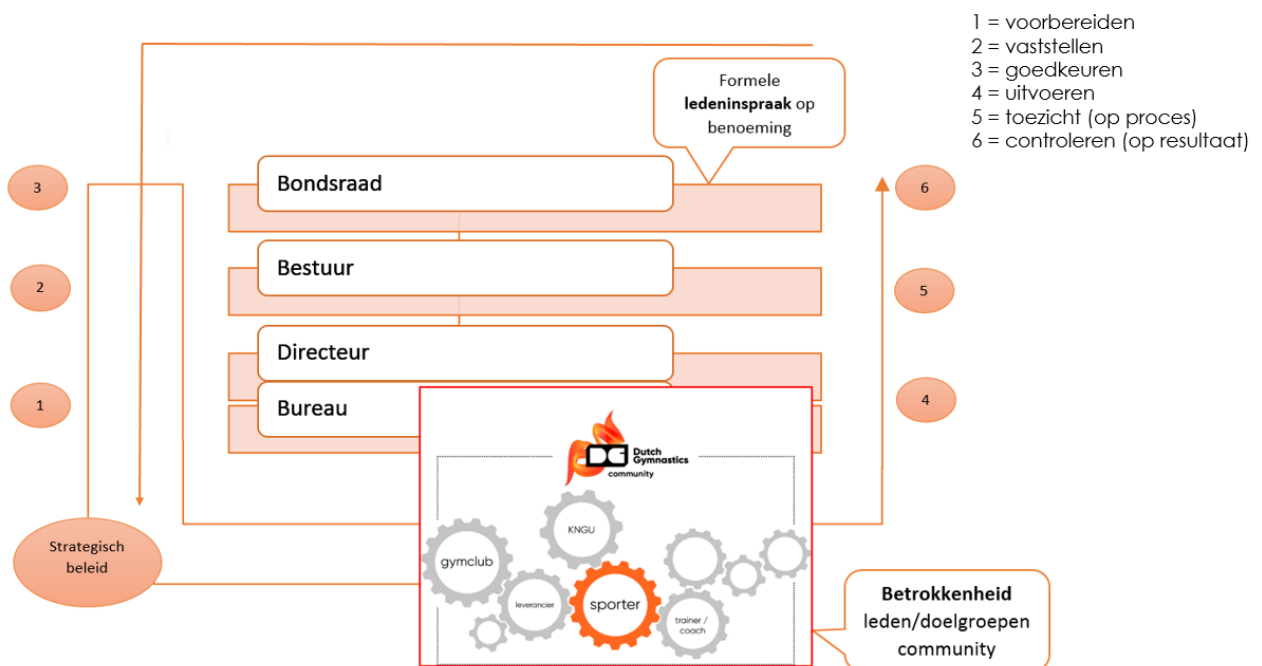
1 = voorbereiden
2 = vaststellen
3 = goedkeuren
4 = uitvoeren
5 = toezicht (op proces)
6 = controleren (op resultaat)

Formele **ledeninspraak** op benoeming

3

Bondsraad

6

2

Bestuur

5

Directeur

1

Bureau

4

DG Dutch Gymnastics community

KNGU

gymclub

leverancier

sporter

trainer / coach

Strategisch beleid

**Betrokkenheid** leden/doelgroepen community